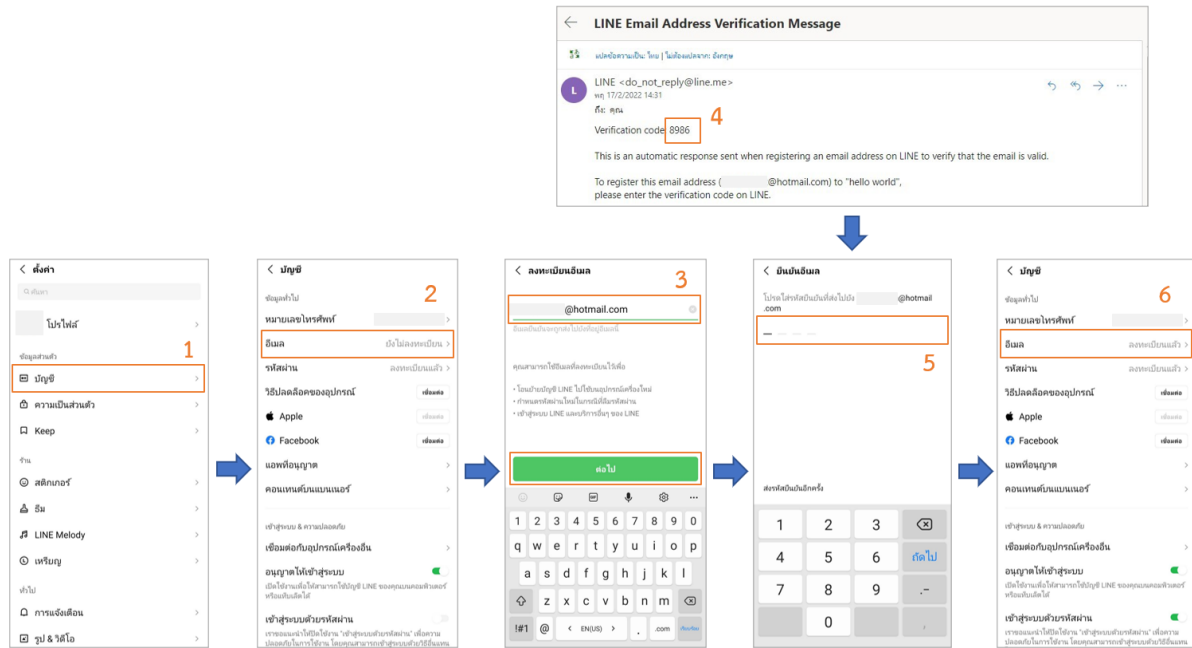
LINE Email Address Verification Message

แปลข้อความเป็น: ไทย | ไม่ต้องแปลจาก: อังกฤษ

LINE <do_not_reply@line.me>
พฤ 17/2/2022 14:31
ถึง: คุณ

Verification code: 8986

4

This is an automatic response sent when registering an email address on LINE to verify that the email is valid.

To register this email address ( @hotmail.com) to "hello world", please enter the verification code on LINE.

ตั้งค่า
ค้นหา
โปรไฟล์
ข้อมูลส่วนตัว
1
บัญชี
ความเป็นส่วนตัว
Keep
ร้าน
สติกเกอร์
ธีม
LINE Melody
เหรียญ
ทั่วไป
การแจ้งเตือน
รูป & วิดีโอ

บัญชี
2
ข้อมูลทั่วไป
หมายเลขโทรศัพท์
อีเมล
ยังไม่ลงทะเบียน
รหัสผ่าน
ลงทะเบียนแล้ว
วิธีปลดล็อคของอุปกรณ์
เชื่อมต่อ
Apple
เชื่อมต่อ
Facebook
เชื่อมต่อ
แอพที่อนุญาต
คอนเทนต์บนแบนเนอร์
เข้าสู่ระบบ & ความปลอดภัย
เชื่อมต่อกับอุปกรณ์เครื่องอื่น
อนุญาตให้เข้าสู่ระบบ
เปิดใช้งานเพื่อให้สามารถใช้บัญชี LINE ของคุณบนคอมพิวเตอร์หรือแท็บเล็ตได้
เข้าสู่ระบบด้วยรหัสผ่าน

ลงทะเบียนอีเมล
3
@hotmail.com
คุณสามารถใช้อีเมลเพื่อลงทะเบียนได้เพื่อ
• โอนย้ายบัญชี LINE ไปใช้บนอุปกรณ์เครื่องใหม่
• กำหนดรหัสผ่านใหม่ในกรณีที่ลืมรหัสผ่าน
• เข้าสู่ระบบ LINE และบริการอื่นๆ ของ LINE
ต่อไป
1 2 3 4 5 6 7 8 9 0
q w e r t y u i o p
a s d f g h j k l
z x c v b n m
!#1 @ EN(US) . .com ถัดไป

ยืนยันอีเมล
โปรดใส่รหัสยืนยันที่ส่งไปยัง @hotmail.com
5
ส่งรหัสยืนยันอีกครั้ง
1 2 3
4 5 6 ถัดไป
7 8 9 .-
0

บัญชี
6
ข้อมูลทั่วไป
หมายเลขโทรศัพท์
อีเมล
ลงทะเบียนแล้ว
รหัสผ่าน
ลงทะเบียนแล้ว
วิธีปลดล็อคของอุปกรณ์
เชื่อมต่อ
Apple
Facebook
เชื่อมต่อ
แอพที่อนุญาต
คอนเทนต์บนแบนเนอร์
เข้าสู่ระบบ & ความปลอดภัย
เชื่อมต่อกับอุปกรณ์เครื่องอื่น
อนุญาตให้เข้าสู่ระบบ
เปิดใช้งานเพื่อให้สามารถใช้บัญชี LINE ของคุณบนคอมพิวเตอร์หรือแท็บเล็ตได้
เข้าสู่ระบบด้วยรหัสผ่าน